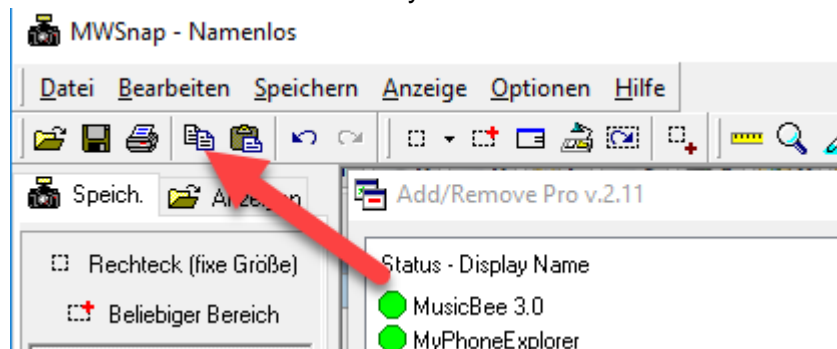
MWSnap - Namenlos

Datei Bearbeiten Speichern Anzeige Optionen Hilfe

Speich. An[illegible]en

Rechteck (fixe Größe)

Beliebiger Bereich

Add/Remove Pro v.2.11

Status - Display Name

MusicBee 3.0

MyPhoneExplorer